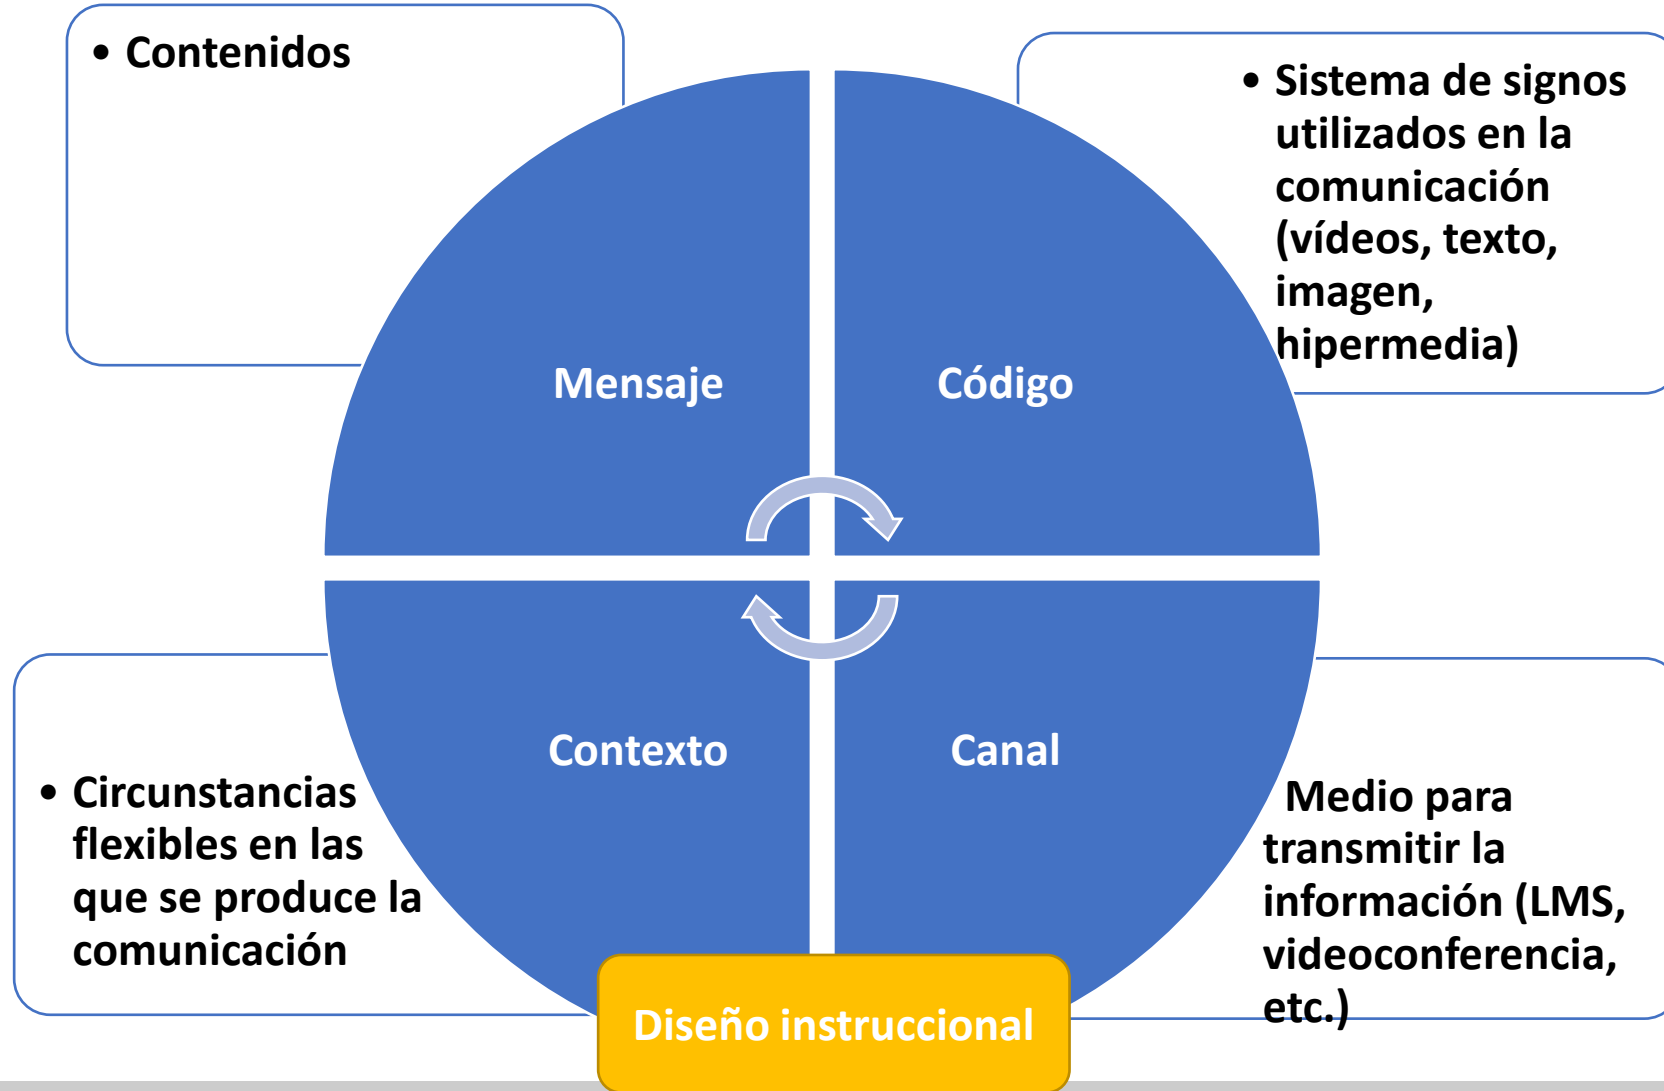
• Contenidos

• Sistema de signos utilizados en la comunicación (vídeos, texto, imagen, hipermedia)

Mensaje

Código

Contexto

Canal

• Circunstancias flexibles en las que se produce la comunicación

Medio para transmitir la información (LMS, videoconferencia, etc.)

Diseño instruccional